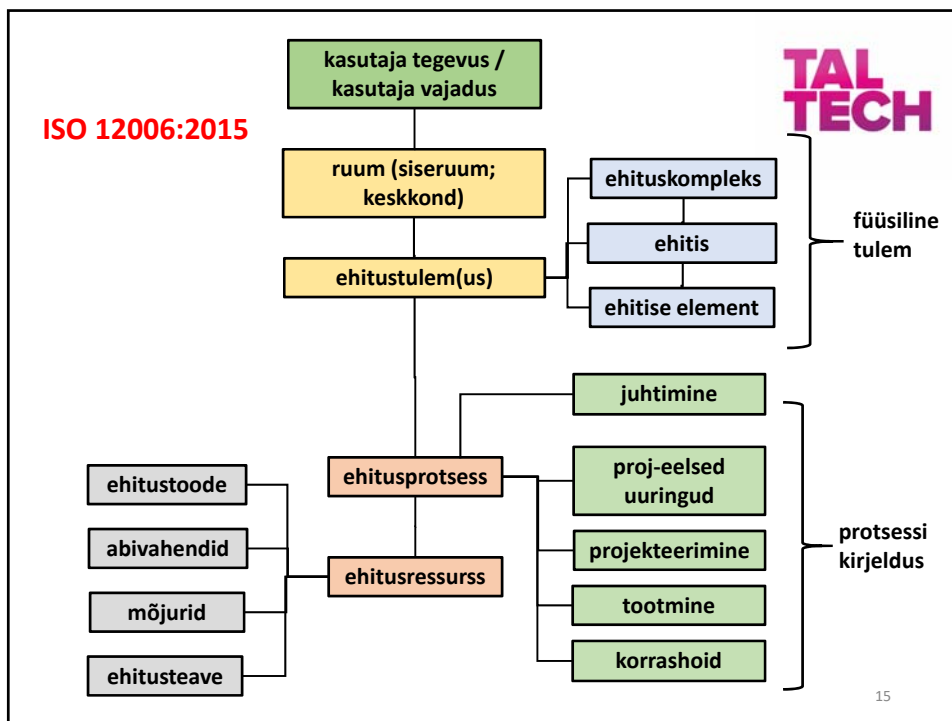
kasutaja tegevus / kasutaja vajadus

ISO 12006:2015

TAL TECH

ruum (siseruum; keskkond)

ehituskompleks

ehitis

ehitise element

fü­üsiline tulem

ehitustulem(us)

juhtimine

ehitustoode

ehitusprotsess

proj-eelsed uuringud

abivahendid

projekteerimine

protsessi kirjeldus

ehitusressurss

mõjurid

tootmine

ehitusteave

korrashoid

15